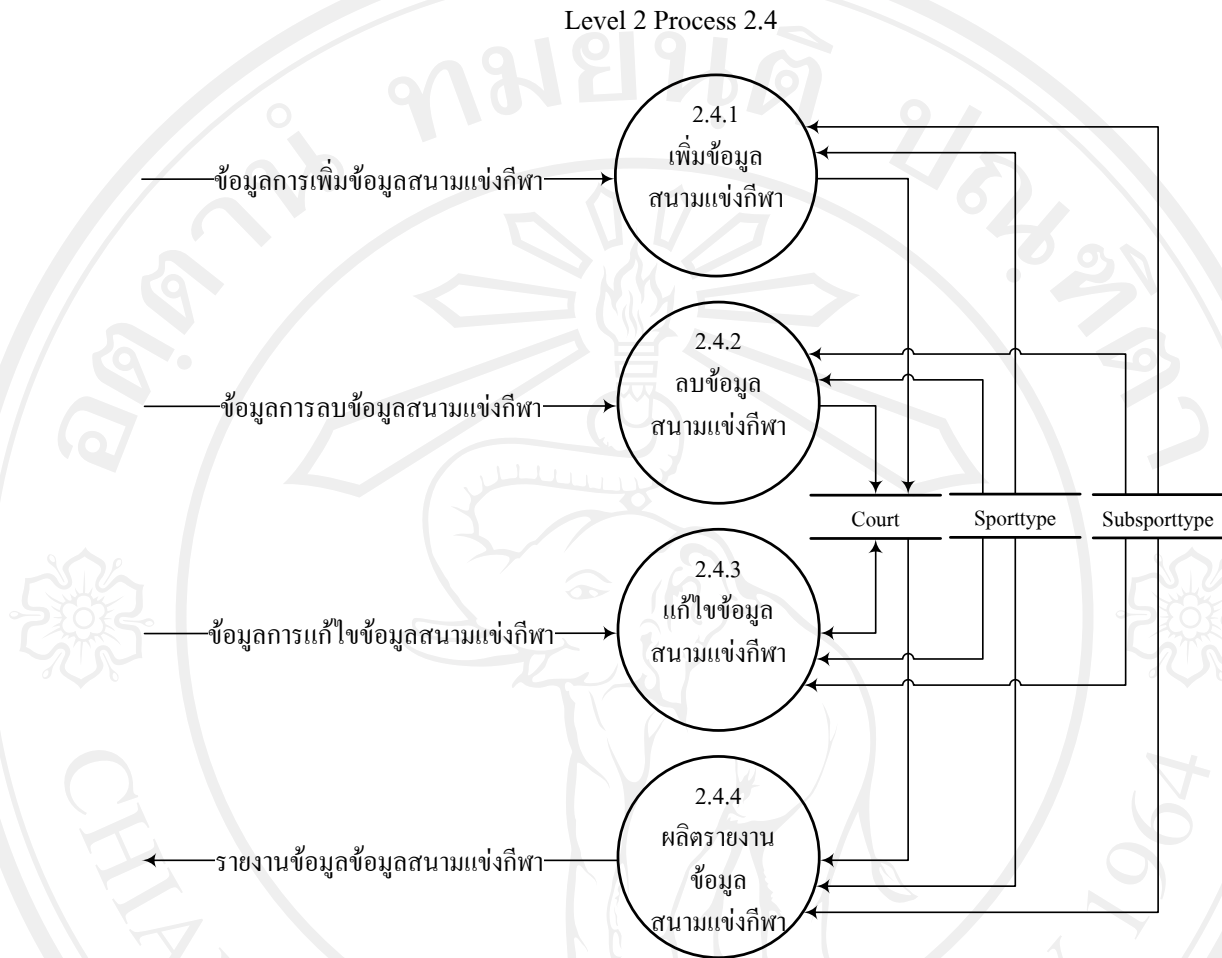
Level 2 Process 2.4

2.4.1
เพิ่มข้อมูล
สนามแข่งกีฬา

ข้อมูลการเพิ่มข้อมูลสนามแข่งกีฬา

2.4.2
ลบข้อมูล
สนามแข่งกีฬา

ข้อมูลการลบข้อมูลสนามแข่งกีฬา

Court

Sporttype

Subsporttype

2.4.3
แก้ไขข้อมูล
สนามแข่งกีฬา

ข้อมูลการแก้ไขข้อมูลสนามแข่งกีฬา

2.4.4
ผลิตรายงาน
ข้อมูล
สนามแข่งกีฬา

รายงานข้อมูลข้อมูลสนามแข่งกีฬา